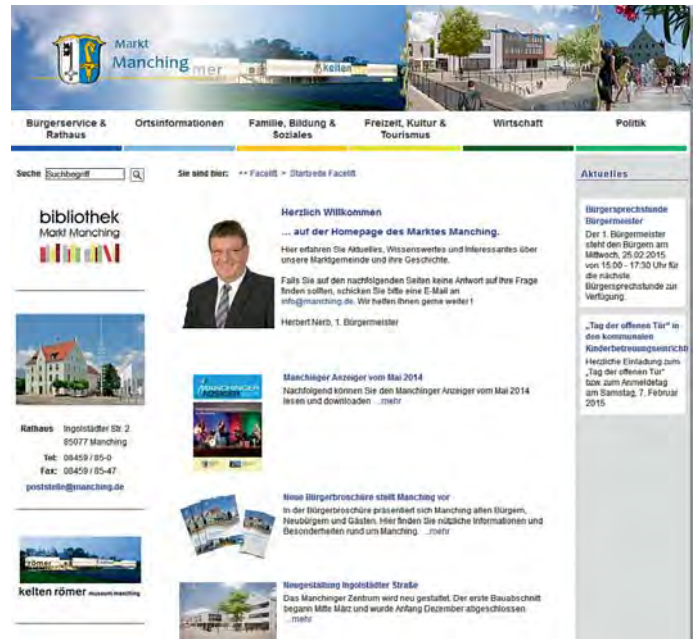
Markt Manching

Bürgerservice & Rathaus
Ortsinformationen
Familie, Bildung & Soziales
Freizeit, Kultur & Tourismus
Wirtschaft
Politik

Suche Suchbegriff

Sie sind hier: » Facelift > Startseite Facelift

bibliothek
Markt Manching

Rathaus Ingolstädter Str. 2
85077 Manching
Tel: 08459 / 85-0
Fax: 08459 / 85-47
poststelle@manching.de

kelten römer museum manching

Herzlich Willkommen

... auf der Homepage des Marktes Manching.

Hier erfahren Sie Aktuelles, Wissenswertes und Interessantes über unsere Marktgemeinde und ihre Geschichte.

Falls Sie auf den nachfolgenden Seiten keine Antwort auf Ihre Frage finden sollten, schicken Sie bitte eine E-Mail an info@manching.de. Wir helfen Ihnen gerne weiter!

Herbert Nerb, 1. Bürgermeister

Manchinger Anzeiger vom Mai 2014

Nachfolgend können Sie den Manchinger Anzeiger vom Mai 2014 lesen und downloaden ...mehr

Neue Bürgerbroschüre stellt Manching vor

In der Bürgerbroschüre präsentiert sich Manching allen Bürgern, Neubürgern und Gästen. Hier finden Sie nützliche Informationen und Besonderheiten rund um Manching. ...mehr

Neugestaltung Ingolstädter Straße

Das Manchinger Zentrum wird neu gestaltet. Der erste Bauabschnitt begann Mitte März und wurde Anfang Dezember abgeschlossen ...mehr

Aktuelles

Bürgersprechstunde Bürgermeister

Der 1. Bürgermeister steht den Bürgern am Mittwoch, 25.02.2015 von 15:00 - 17:30 Uhr für die nächste Bürgersprechstunde zur Verfügung.

„Tag der offenen Tür" in den kommunalen Kinderbetreuungseinricht

Herzliche Einladung zum „Tag der offenen Tür" bzw. zum Anmeldetag am Samstag, 7. Februar 2015